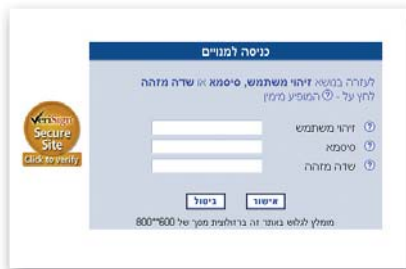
כניסה למנויים

לעזרה בנושא זיהוי משתמש, סיסמא או שדה מזהה לחץ על - ? המופיע מימין

? זיהוי משתמש
? סיסמא
? שדה מזהה

אישור ביטול

מומלץ לגלוש באתר זה ברזולוצית מסך של 600*800

VeriSign Secure Site Click to verify